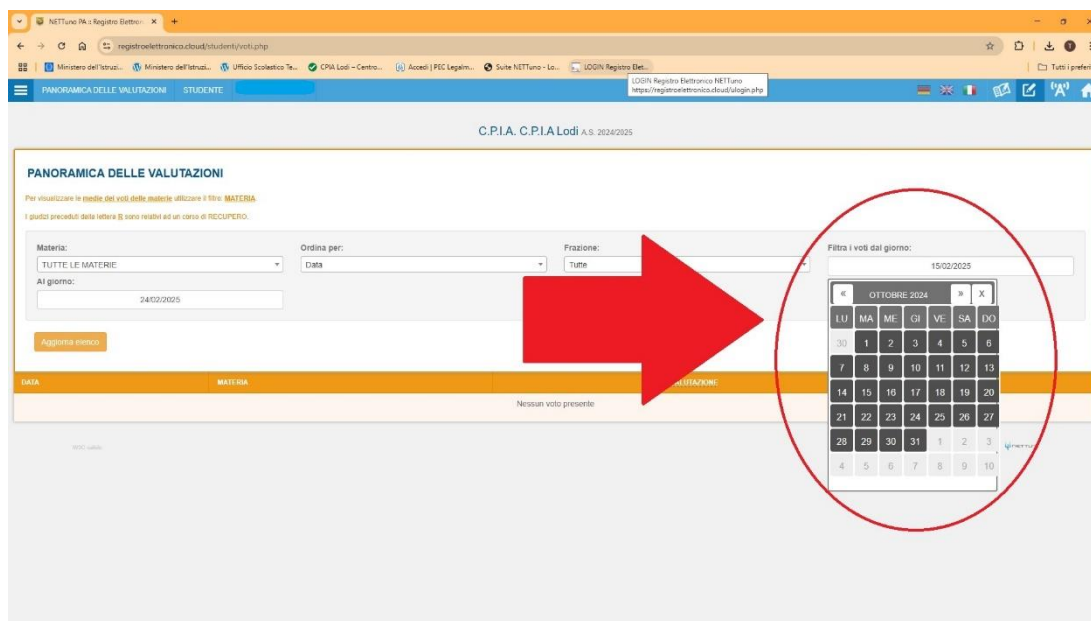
NETTuno PA :: Registro Elettron ×

registroelettronico.cloud/studenti/voti.php

Ministero dell'Istruzi... Ministero dell'Istruzi... Ufficio Scolastico Te... CPIA Lodi – Centro... Accedi | PEC Legalm... Suite NETTuno - Lo... LOGIN Registro Elet...

LOGIN Registro Elettronico NETTuno
https://registroelettronico.cloud/ulogin.php

Tutti i preferiti

PANORAMICA DELLE VALUTAZIONI STUDENTE

C.P.I.A. C.P.I.A Lodi A.S. 2024/2025

PANORAMICA DELLE VALUTAZIONI

Per visualizzare le medie dei voti delle materie utilizzare il filtro: MATERIA.

I giudizi preceduti dalla lettera R sono relativi ad un corso di RECUPERO.

Materia:
TUTTE LE MATERIE

Ordina per:
Data

Frazione:
Tutte

Filtra i voti dal giorno:
15/02/2025

Al giorno:
24/02/2025

Aggiorna elenco

| « | OTTOBRE 2024 | | | | » | X |
|---|---|---|---|---|---|---|
| LU | MA | ME | GI | VE | SA | DO |
| 30 | 1 | 2 | 3 | 4 | 5 | 6 |
| 7 | 8 | 9 | 10 | 11 | 12 | 13 |
| 14 | 15 | 16 | 17 | 18 | 19 | 20 |
| 21 | 22 | 23 | 24 | 25 | 26 | 27 |
| 28 | 29 | 30 | 31 | 1 | 2 | 3 |
| 4 | 5 | 6 | 7 | 8 | 9 | 10 |

DATA MATERIA VALUTAZIONE

Nessun voto presente